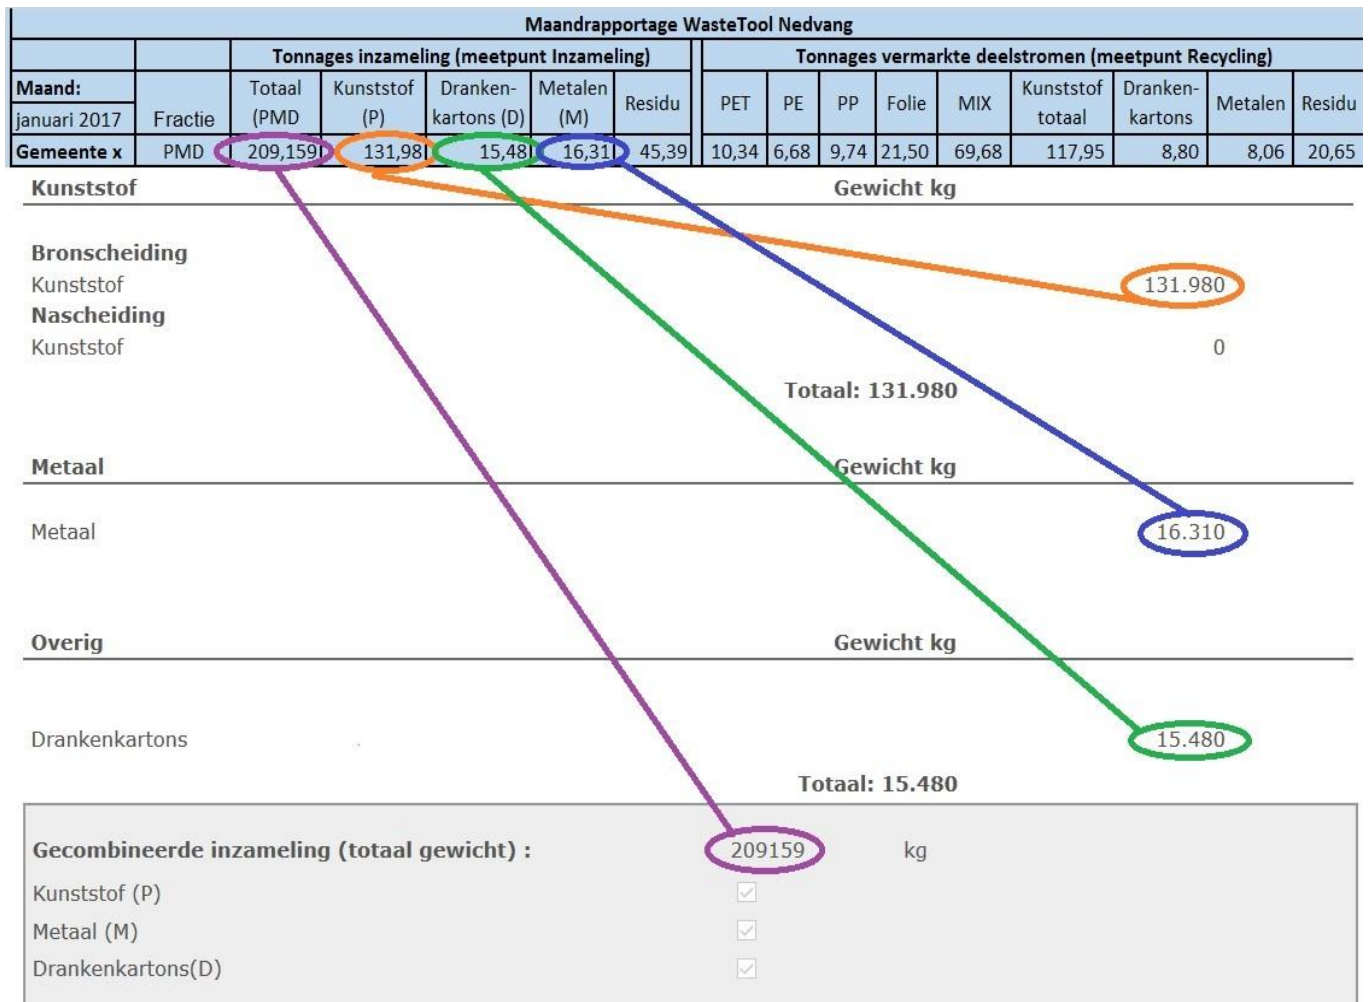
Maandrapportage WasteTool Nedvang

| | | Tonnages inzameling (meetpunt Inzameling) | | | | | Tonnages vermarkte deelstromen (meetpunt Recycling) | | | | | | | | |
|---|---|---|---|---|---|---|---|---|---|---|---|---|---|---|---|
| Maand: januari 2017 | Fractie | Totaal (PMD | Kunststof (P) | Dranken-kartons (D) | Metalen (M) | Residu | PET | PE | PP | Folie | MIX | Kunststof totaal | Dranken-kartons | Metalen | Residu |
| Gemeente x | PMD | 209,159 | 131,98 | 15,48 | 16,31 | 45,39 | 10,34 | 6,68 | 9,74 | 21,50 | 69,68 | 117,95 | 8,80 | 8,06 | 20,65 |

Kunststof Gewicht kg

Bronscheiding
Kunststof 131.980
Nascheiding
Kunststof 0

Totaal: 131.980

Metaal Gewicht kg

Metaal 16.310

Overig Gewicht kg

Drankenkartons 15.480

Totaal: 15.480

Gecombineerde inzameling (totaal gewicht) : 209159 kg
Kunststof (P)
Metaal (M)
Drankenkartons(D)